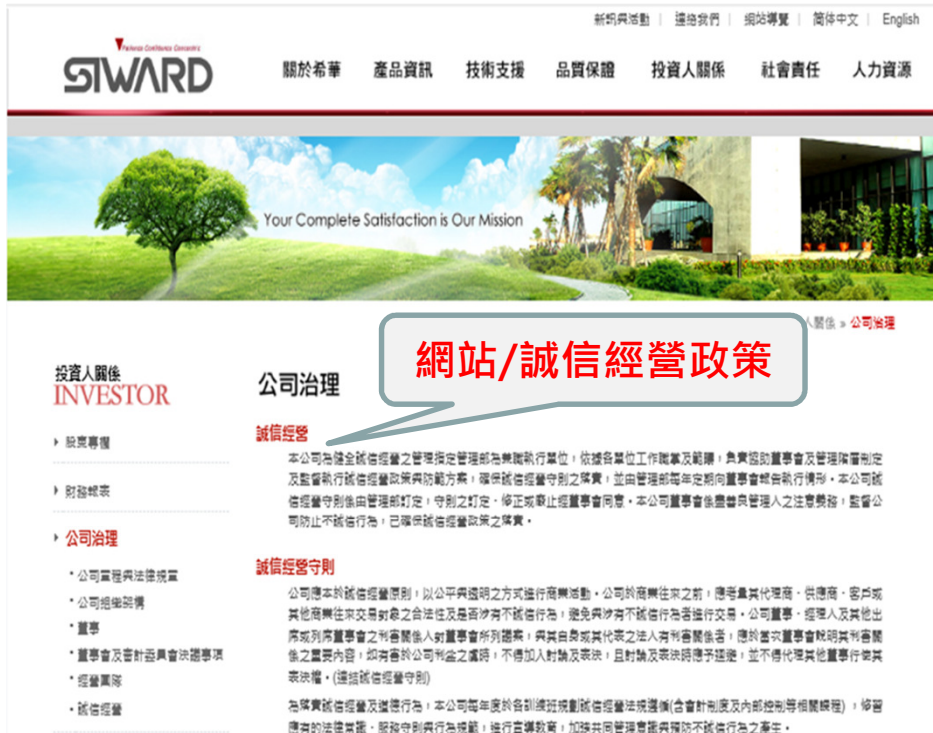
新品與活動 | 連絡我們 | 網站導覽 | 簡體中文 | English

SIWARD

關於希華 產品資訊 技術支援 品質保證 投資人關係 社會責任 人力資源

Your Complete Satisfaction is Our Mission

網站/誠信經營政策

人關係 » 公司治理

投資人關係
INVESTOR

‣ 股東專欄

‣ 財務報表

‣ 公司治理

• 公司章程與法律規章
• 公司組織說明
• 董事
• 董事會及審計委員會決議事項
• 經營團隊
• 誠信經營

公司治理

誠信經營

本公司為健全誠信經營之管理指定管理部為兼職執行單位，依據各單位工作職掌及範疇，負責協助董事會及管理階層制定及監督執行誠信經營政策與防範方案，確保誠信經營守則之落實，並由管理部每年定期向董事會報告執行情形。本公司誠信經營守則係由管理部訂定，守則之訂定、修正或廢止經董事會同意。本公司董事會係盡善良管理人之注意義務，監督公司防止不誠信行為，已確保誠信經營政策之落實。

誠信經營守則

公司應本於誠信經營原則，以公平與透明之方式進行商業活動。公司於商業往來之前，應考量其代理商、供應商、客戶或其他商業往來交易對象之合法性及是否涉有不誠信行為，避免與涉有不誠信行為者進行交易。公司董事、經理人及其他出席或列席董事會之利害關係人對董事會所列議案，與其自身或其代表之法人有利害關係者，應於當次董事會說明其利害關係之重要內容，如有害於公司利益之虞時，不得加入討論及表決，且討論及表決時應予迴避，並不得代理其他董事行使其表決權。(連結誠信經營守則)

為落實誠信經營及道德行為，本公司每年度於各訓練班規劃誠信經營法規遵循(含會計制度及內部控制等相關課程)，俾管理者的法律常識，嚴格守則與行為規範，進行宣導教育，加強共同管理意識與預防不誠信行為之產生。